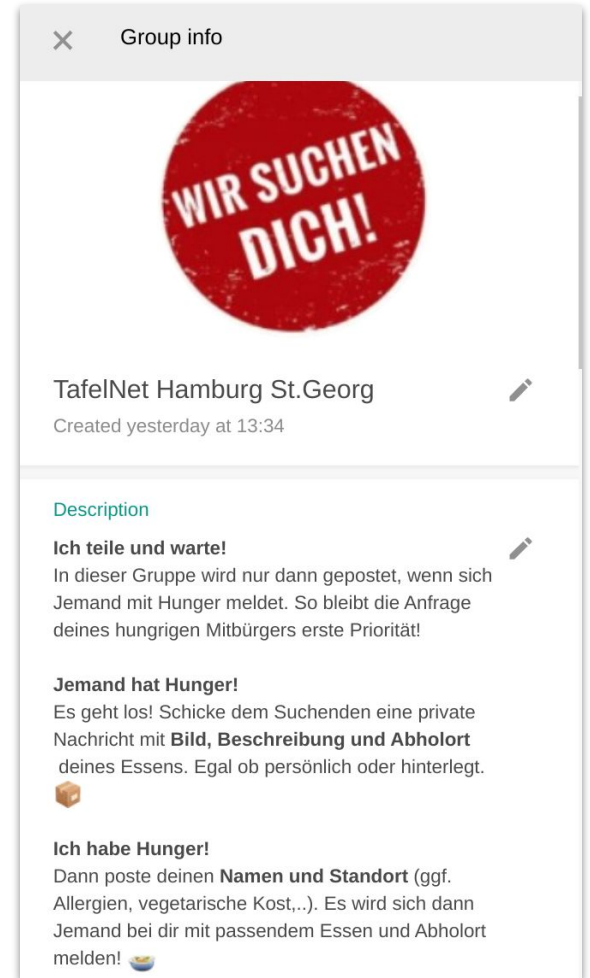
Group info

WIR SUCHEN DICH!

TafelNet Hamburg St.Georg

Created yesterday at 13:34

Description

Ich teile und warte!
In dieser Gruppe wird nur dann gepostet, wenn sich Jemand mit Hunger meldet. So bleibt die Anfrage deines hungrigen Mitbürgers erste Priorität!

Jemand hat Hunger!
Es geht los! Schicke dem Suchenden eine private Nachricht mit Bild, Beschreibung und Abholort deines Essens. Egal ob persönlich oder hinterlegt. 📦

Ich habe Hunger!
Dann poste deinen Namen und Standort (ggf. Allergien, vegetarische Kost,..). Es wird sich dann Jemand bei dir mit passendem Essen und Abholort melden! 🥣